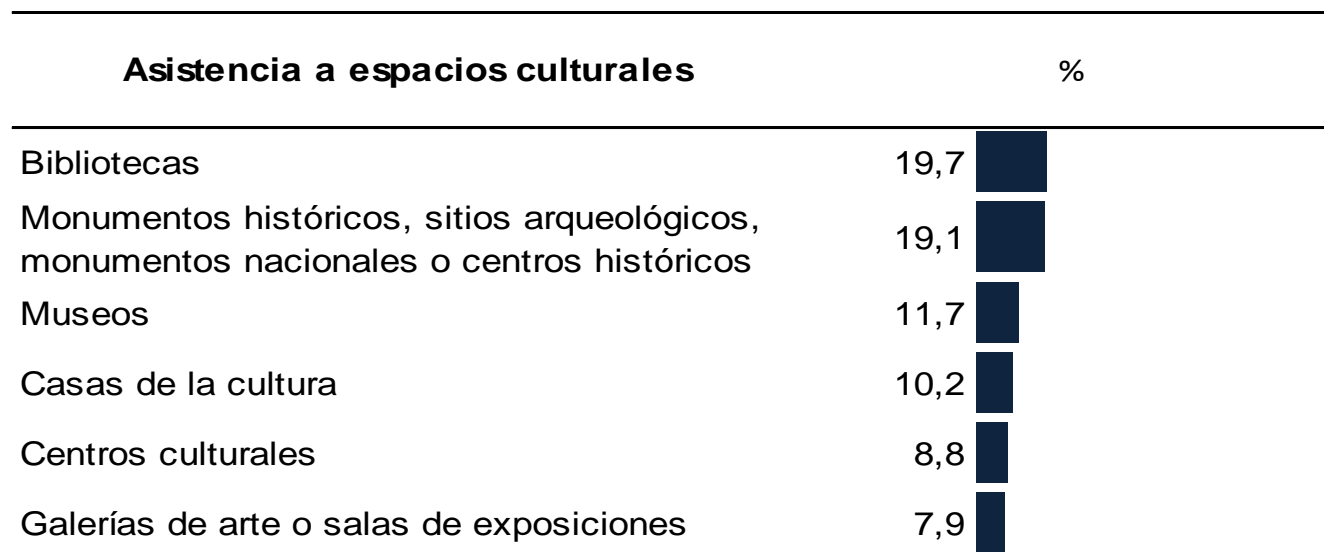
| Asistencia a espacios culturales | % |
|---|---|
| Bibliotecas | 19,7 |
| Monumentos históricos, sitios arqueológicos, monumentos nacionales o centros históricos | 19,1 |
| Museos | 11,7 |
| Casas de la cultura | 10,2 |
| Centros culturales | 8,8 |
| Galerías de arte o salas de exposiciones | 7,9 |